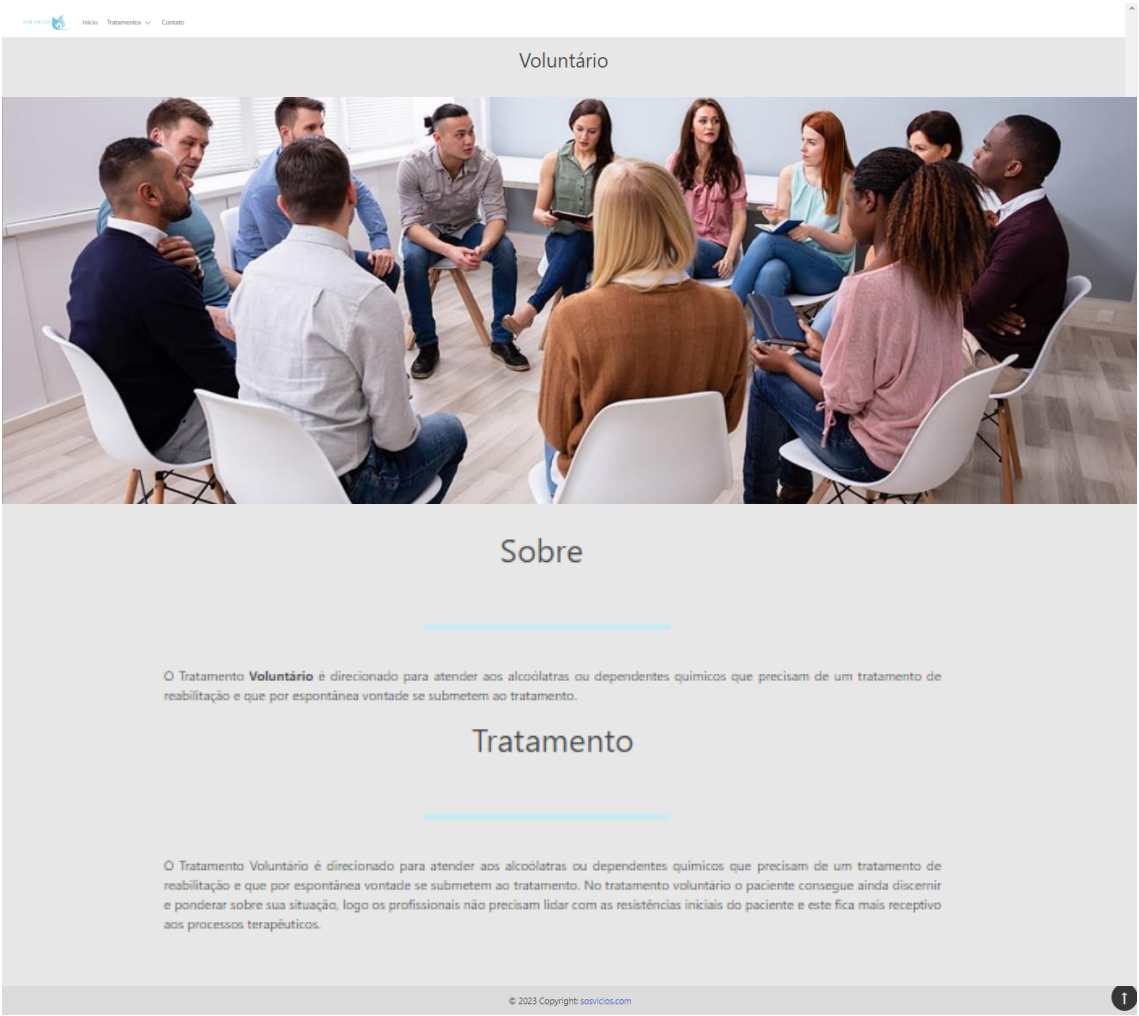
SOS VICIOS Início Tratamentos Contato

Voluntário

Sobre

O Tratamento **Voluntário** é direcionado para atender aos alcoólatras ou dependentes químicos que precisam de um tratamento de reabilitação e que por espontânea vontade se submetem ao tratamento.

Tratamento

O Tratamento Voluntário é direcionado para atender aos alcoólatras ou dependentes químicos que precisam de um tratamento de reabilitação e que por espontânea vontade se submetem ao tratamento. No tratamento voluntário o paciente consegue ainda discernir e ponderar sobre sua situação, logo os profissionais não precisam lidar com as resistências iniciais do paciente e este fica mais receptivo aos processos terapêuticos.

© 2023 Copyright: sosvicios.com